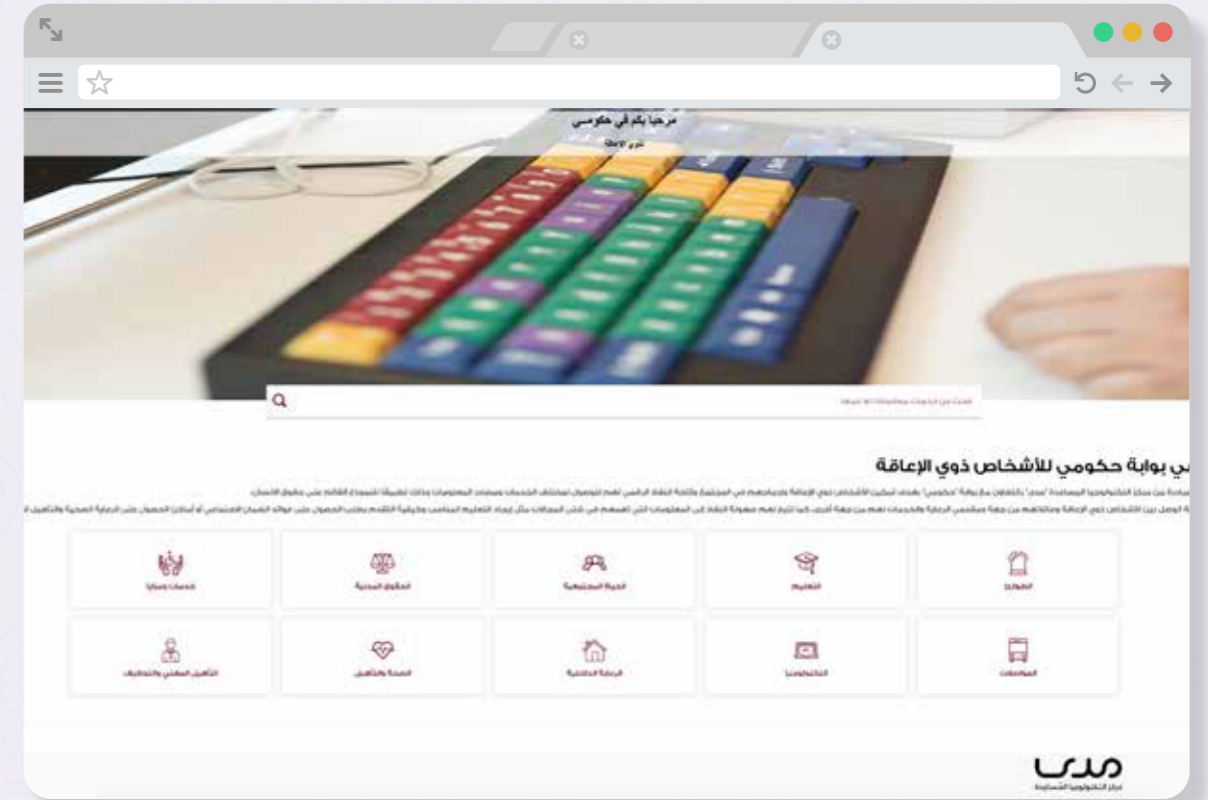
مرحبا بكم في حكومي

ذوي الإعاقة

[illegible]

ي بوابة حكومي للأشخاص ذوي الإعاقة

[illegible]

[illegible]

الطوارئ | التعليم | الحياة المجتمعية | الحقوق المدنية | خدمات ومزايا

المواصلات | التكنولوجيا | الرعاية الداخلية | الصحة والتأهيل | التأهيل المهني والتوظيف

مدى

مركز التكنولوجيا المساندة